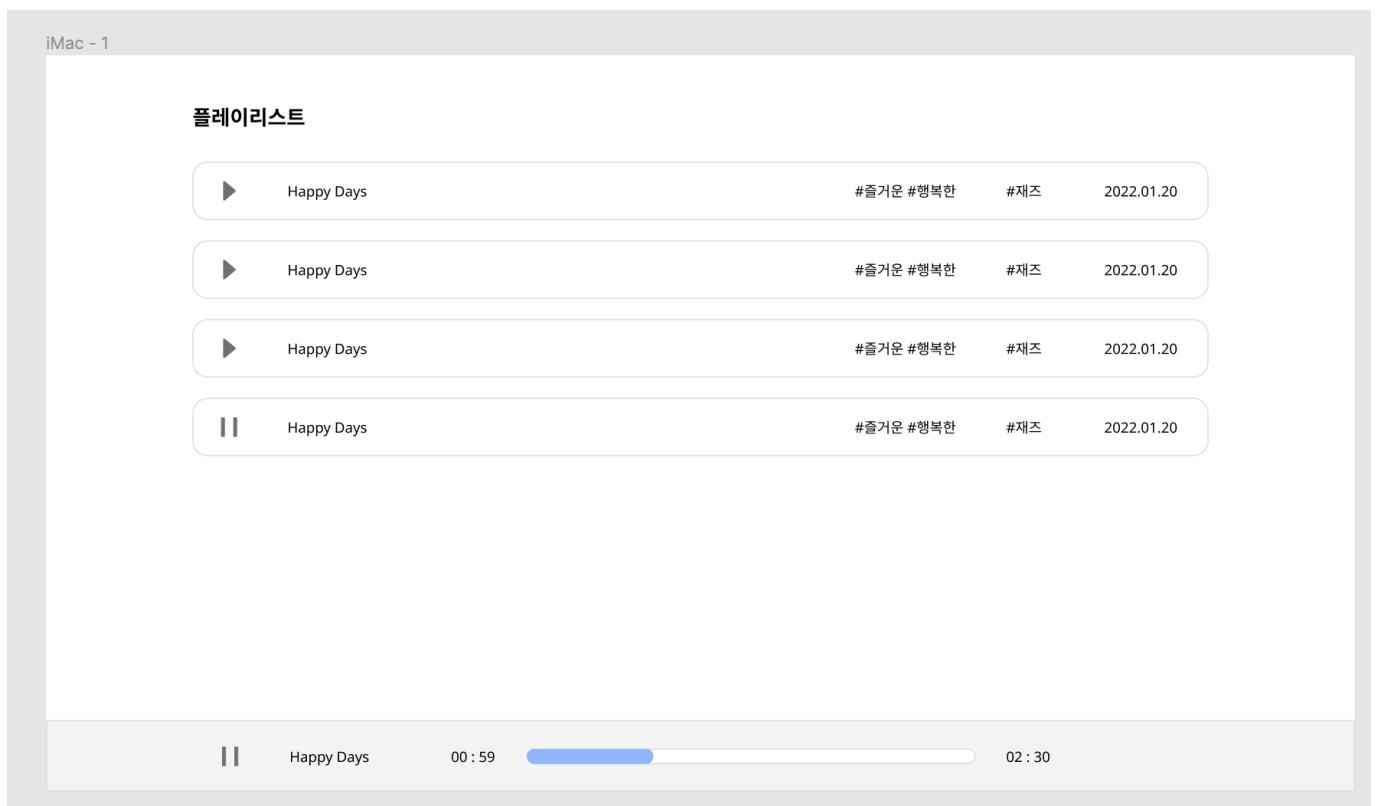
iMac - 1

플레이리스트

Happy Days #즐거운 #행복한 #재즈 2022.01.20

Happy Days #즐거운 #행복한 #재즈 2022.01.20

Happy Days #즐거운 #행복한 #재즈 2022.01.20

Happy Days #즐거운 #행복한 #재즈 2022.01.20

Happy Days 00 : 59 02 : 30